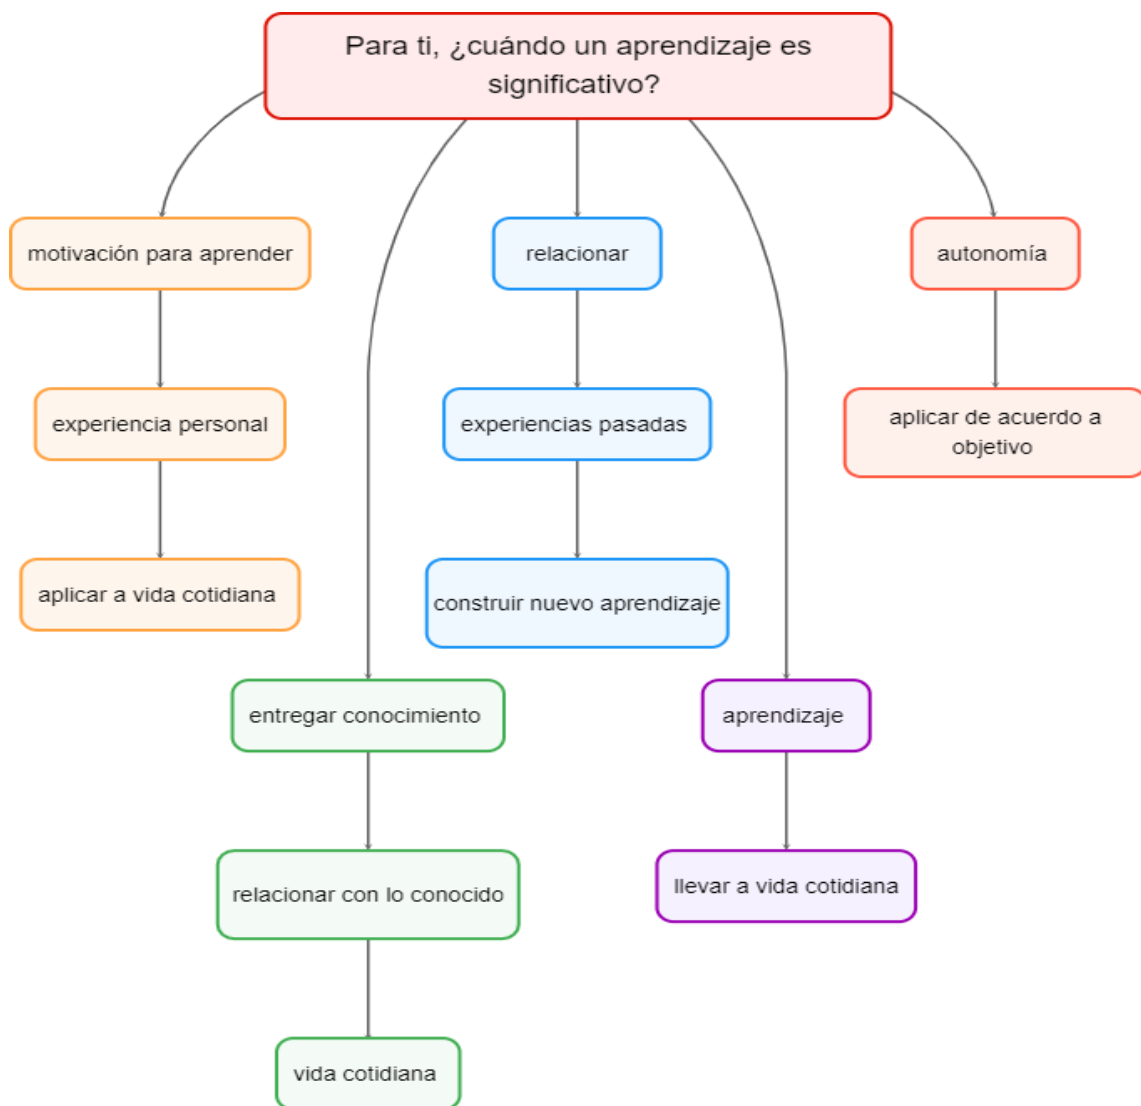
Para ti, ¿cuándo un aprendizaje es significativo?

motivación para aprender

experiencia personal

aplicar a vida cotidiana

relacionar

experiencias pasadas

construir nuevo aprendizaje

autonomía

aplicar de acuerdo a objetivo

entregar conocimiento

relacionar con lo conocido

vida cotidiana

aprendizaje

llevar a vida cotidiana